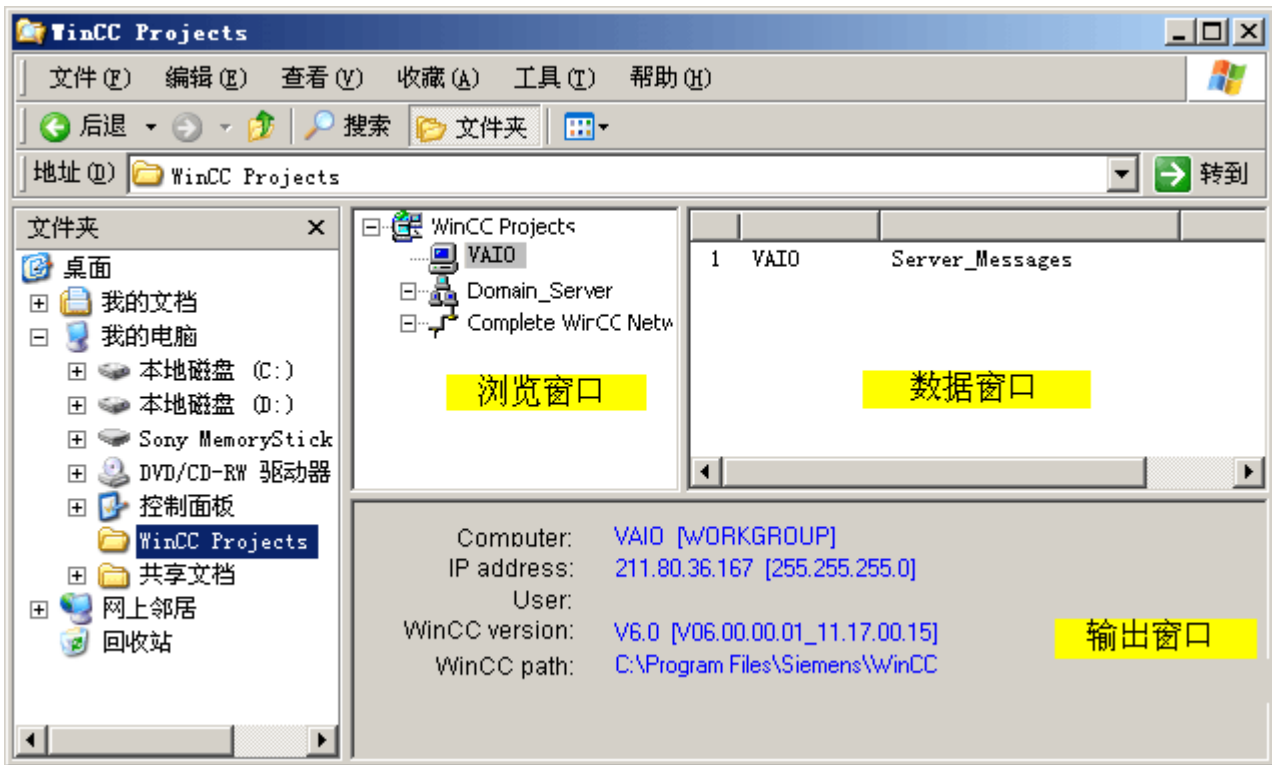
WinCC Projects

文件(F) 编辑(E) 查看(V) 收藏(A) 工具(T) 帮助(H)

后退 搜索 文件夹

地址(D) WinCC Projects 转到

文件夹 ×
桌面
我的文档
我的电脑
本地磁盘 (C:)
本地磁盘 (D:)
Sony MemoryStick
DVD/CD-RW 驱动器
控制面板
WinCC Projects
共享文档
网上邻居
回收站

WinCC Projects
VAIO
Domain_Server
Complete WinCC Netw

浏览窗口

1 VAIO Server_Messages

数据窗口

Computer: VAIO [WORKGROUP]
IP address: 211.80.36.167 [255.255.255.0]
User:
WinCC version: V6.0 [V06.00.00.01_11.17.00.15]
WinCC path: C:\Program Files\Siemens\WinCC

输出窗口